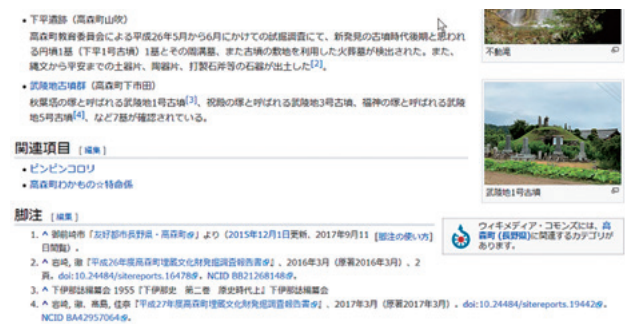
• 下平遺跡（高森町山吹）

高森町教育委員会による平成26年5月から6月にかけての試掘調査にて、新発見の古墳時代後期と思われる円墳1基（下平1号古墳）1基とその周溝墓、また古墳の敷地を利用した火葬墓が検出された。また、縄文から平安までの土器片、陶器片、打製石斧等の石器が出土した[2]。

• 武陵地古墳群（高森町下市田）

秋葉塚の塚と呼ばれる武陵地1号古墳[3]、祝駒の塚と呼ばれる武陵地3号古墳、福神の塚と呼ばれる武陵地5号古墳[4]、など7基が確認されている。

不動滝

武陵地1号古墳

関連項目 [編集]

• ピンピンコロリ
• 高森町わかもの☆特命係

脚注 [編集]

ウィキメディア・コモンズには、高森町 (長野県) に関連するカテゴリがあります。

1. ^ 朝統計表「友好都市長野県・高森町」より（2015年12月1日更新、2017年9月11日閲覧）[脚注の使い方]
2. ^ 岩崎, 徹「平成26年度高森町埋蔵文化財発掘調査報告書」、2016年3月（原著2016年3月）、2頁。doi:10.24484/sitereports.16478。NCID BB21268148。
3. ^ 下伊那誌編纂会 1955「下伊那史 第二巻 原史時代上」下伊那誌編纂会
4. ^ 岩崎, 徹, 高島, 信「平成27年度高森町埋蔵文化財発掘調査報告書」、2017年3月（原著2017年3月）。doi:10.24484/sitereports.19442。NCID BA42957064。